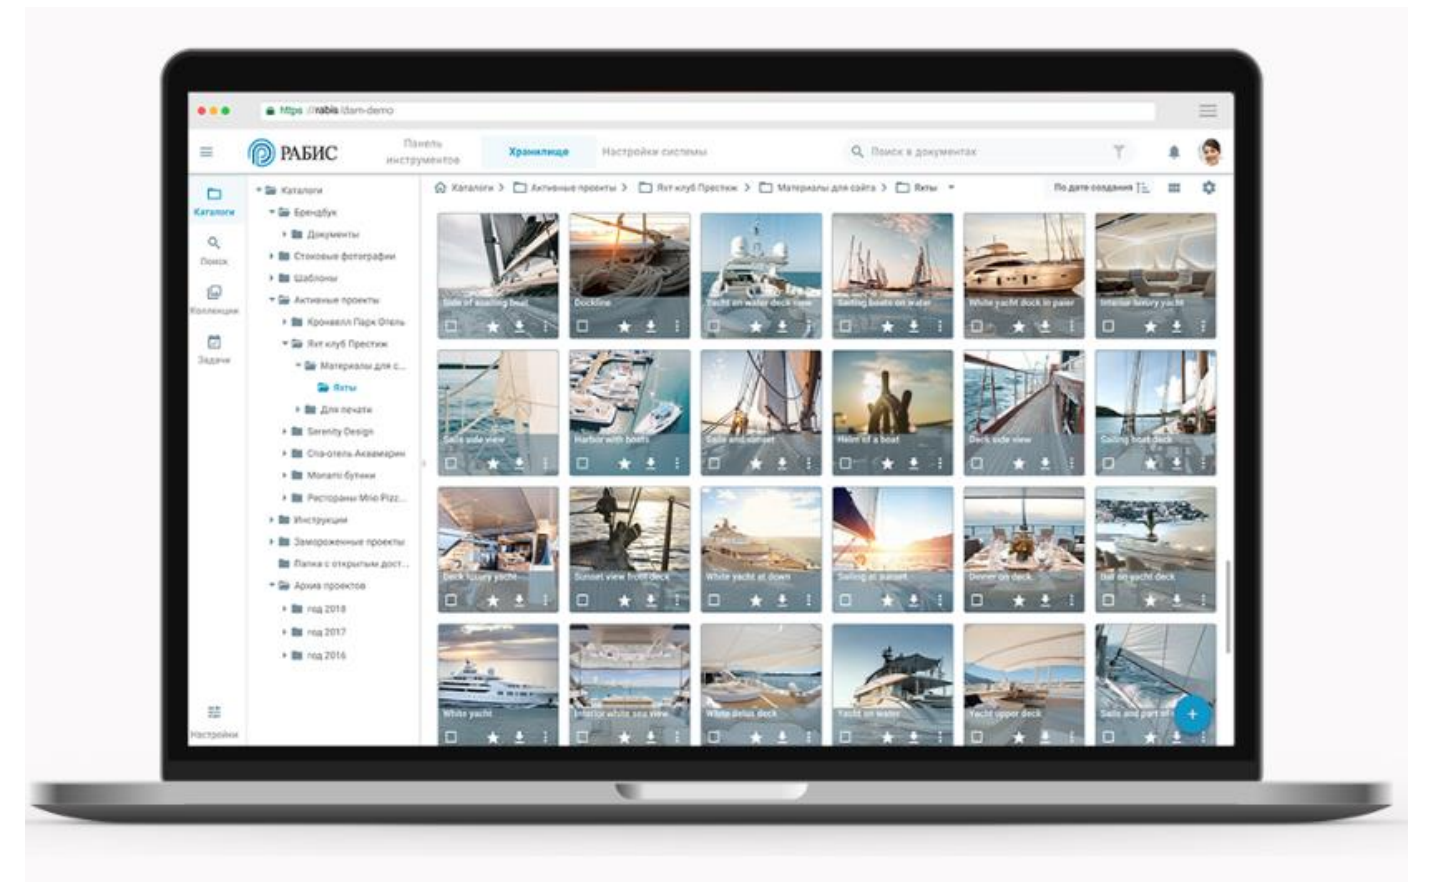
https://rabis/dam-demo

РАБИС

Панель инструментов

Хранилище

Настройки системы

Поиск в документах

Каталоги

Поиск

Коллекции

Задачи

Настройки

Каталоги
Брендбук
Документы
Стоковые фотографии
Шаблоны
Активные проекты
Кронвелл Парк Отель
Яхт-клуб Престиж
Материалы для с...
Яхты
Для печати
Serenity Design
Спа-отель Аквамарин
Monarc бутики
Рестораны Mio Pizz...
Инструкции
Замороженные проекты
Папка с открытым дост...
Архив проектов
год 2018
год 2017
год 2016

Каталоги > Активные проекты > Яхт-клуб Престиж > Материалы для сайта > Яхты

По дате создания

Side of sailing boat
Dockline
Yacht on water deck view
Sailing boats on water
White yacht dock in paier
Interior luxury yacht
Sails side view
Harbor with boats
Sails and sunset
Helm of a boat
Deck side view
Sailing boat deck
Deck luxury yacht
Sunset view front deck
White yacht at down
Sailing at sunset
Dinner on deck
Bar on yacht deck
White yacht
Interior white sea view
White delux deck
Yacht on water
Yacht upper deck
Sails and part of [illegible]